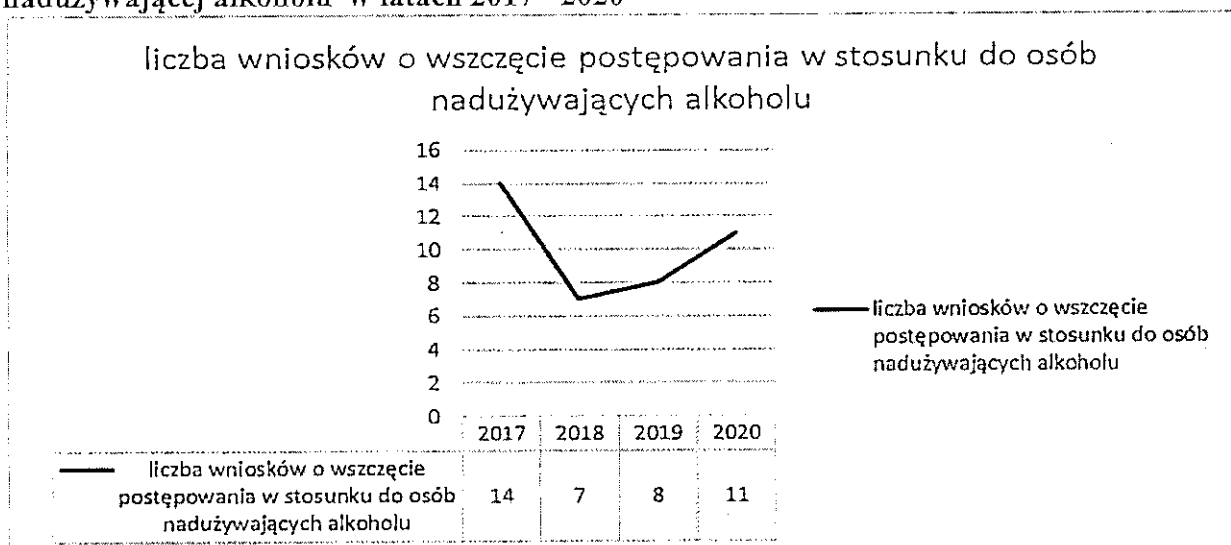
nadużywającej alkoholu w latach 2017 – 2020

liczba wniosków o wszczęcie postępowania w stosunku do osób nadużywających alkoholu

16
14
12
10
8
6
4
2
0

liczba wniosków o wszczęcie postępowania w stosunku do osób nadużywających alkoholu

| | 2017 | 2018 | 2019 | 2020 |
|---|---|---|---|---|
| liczba wniosków o wszczęcie postępowania w stosunku do osób nadużywających alkoholu | 14 | 7 | 8 | 11 |